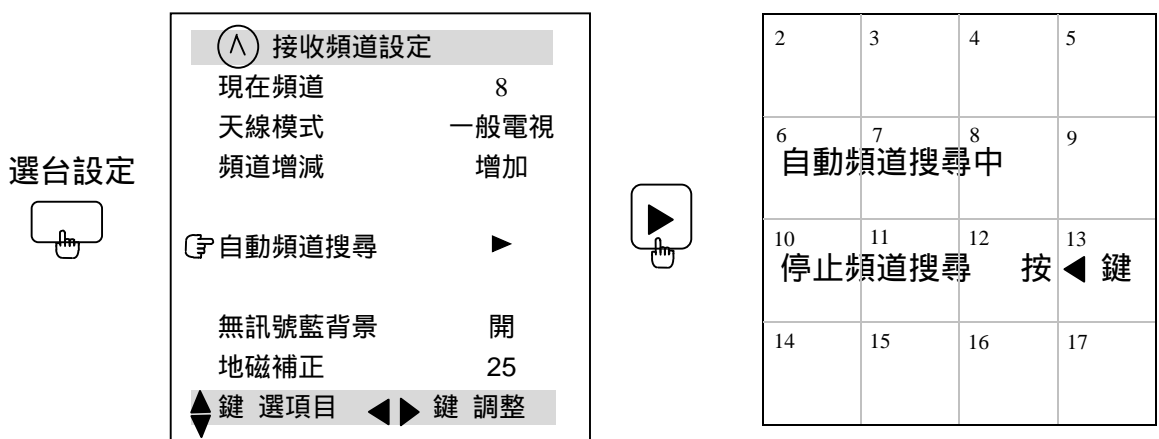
選台設定

(∧) 接收頻道設定
現在頻道 8
天線模式 一般電視
頻道增減 增加

自動頻道搜尋 ►

無訊號藍背景 開
地磁補正 25
▲▼鍵 選項目 ◄► 鍵 調整

| 2 | 3 | 4 | 5 |
|---|---|---|---|
| 6 | 7 | 8 | 9 |
| 10 | 11 | 12 | 13 |
| 14 | 15 | 16 | 17 |

自動頻道搜尋中

停止頻道搜尋 按 ◄ 鍵